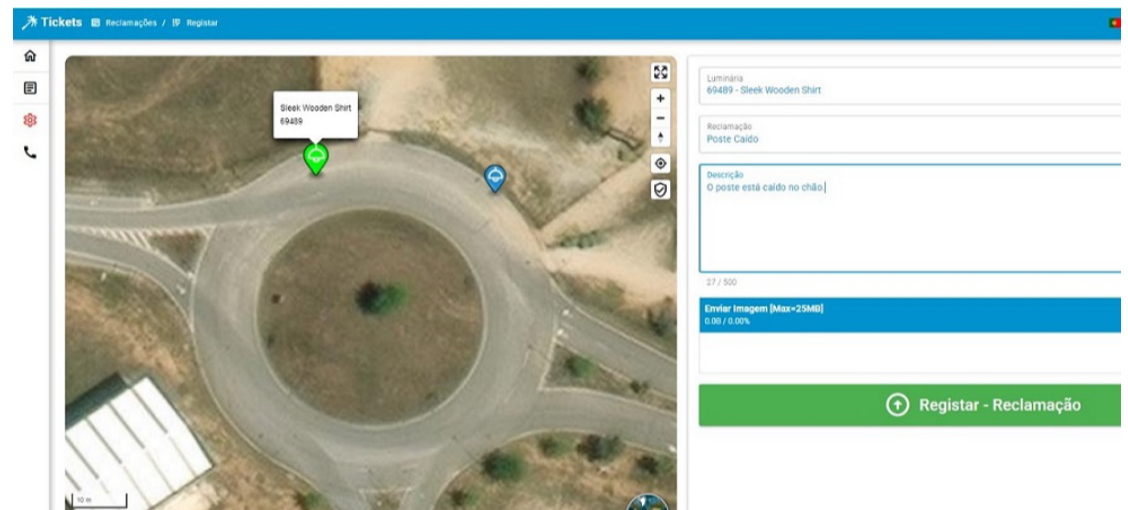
Tickets Reclamações / Registar

Sleek Wooden Shirt
69489

10 m

Luminária
69489 - Sleek Wooden Shirt

Reclamação
Poste Caído

Descrição
O poste está caído no chão

27 / 500

Enviar Imagem [Max=25MB]
0.00 / 0.00%

Registar - Reclamação